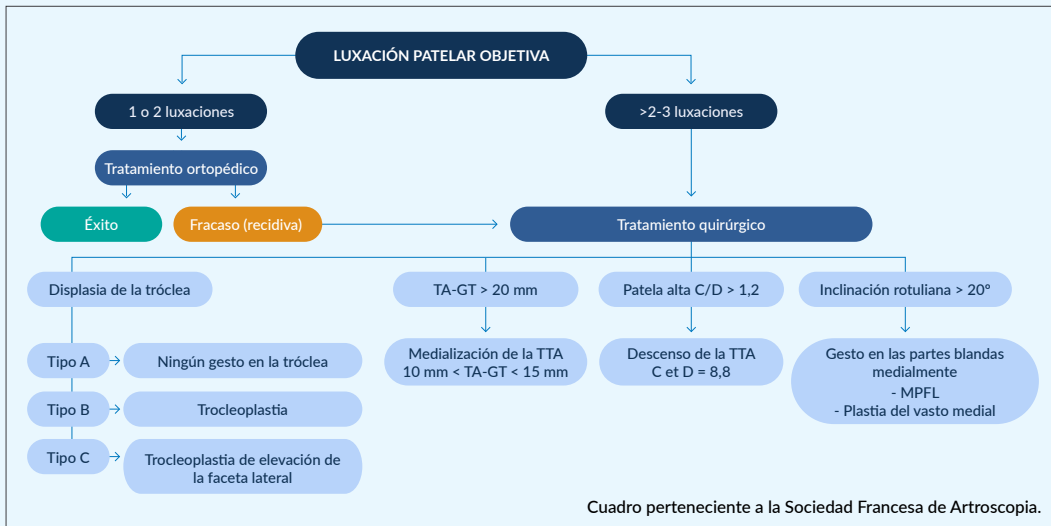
LUXACIÓN PATELAR OBJETIVA

1 o 2 luxaciones

>2-3 luxaciones

Tratamiento ortopédico

Éxito

Fracaso (recidiva)

Tratamiento quirúrgico

Displasia de la tróclea

TA-GT > 20 mm

Patela alta C/D > 1,2

Inclinación rotuliana > 20°

Tipo A

Ningún gesto en la tróclea

Tipo B

Trocleoplastia

Tipo C

Trocleoplastia de elevación de la faceta lateral

Medialización de la TTA 10 mm < TA-GT < 15 mm

Descenso de la TTA C et D = 8,8

Gesto en las partes blandas medialmente
- MPFL
- Plastia del vasto medial

Cuadro perteneciente a la Sociedad Francesa de Artroscopia.